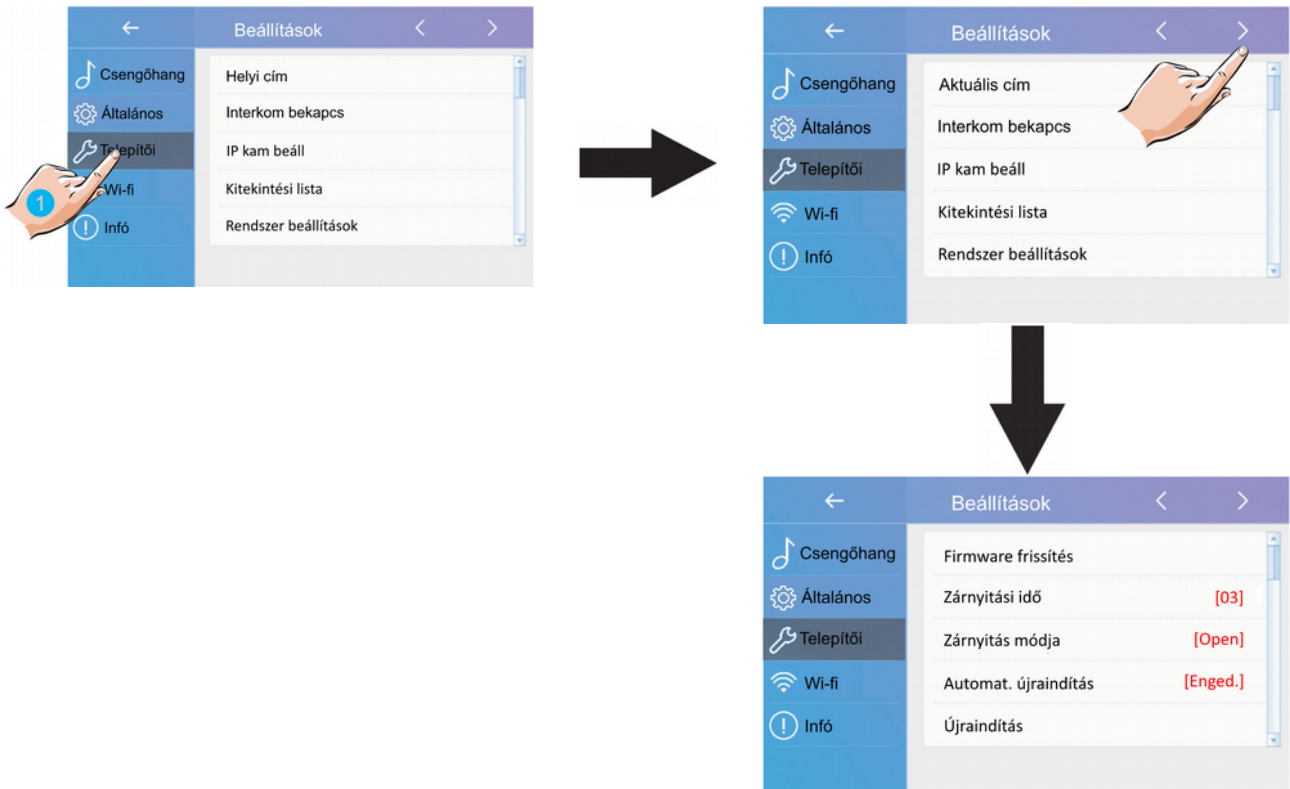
←
Beállítások
<
>
Csengőhang
Általános
Telepítői
Wi-fi
Infó
1
Helyi cím
Interkom bekapcs
IP kam beáll
Kitekintési lista
Rendszer beállítások

←
Beállítások
<
>
Csengőhang
Általános
Telepítői
Wi-fi
Infó
Aktuális cím
Interkom bekapcs
IP kam beáll
Kitekintési lista
Rendszer beállítások

←
Beállítások
<
>
Csengőhang
Általános
Telepítői
Wi-fi
Infó
Firmware frissítés
Zárnyitási idő [03]
Zárnyitás módja [Open]
Automat. újraindítás [Enged.]
Újraindítás